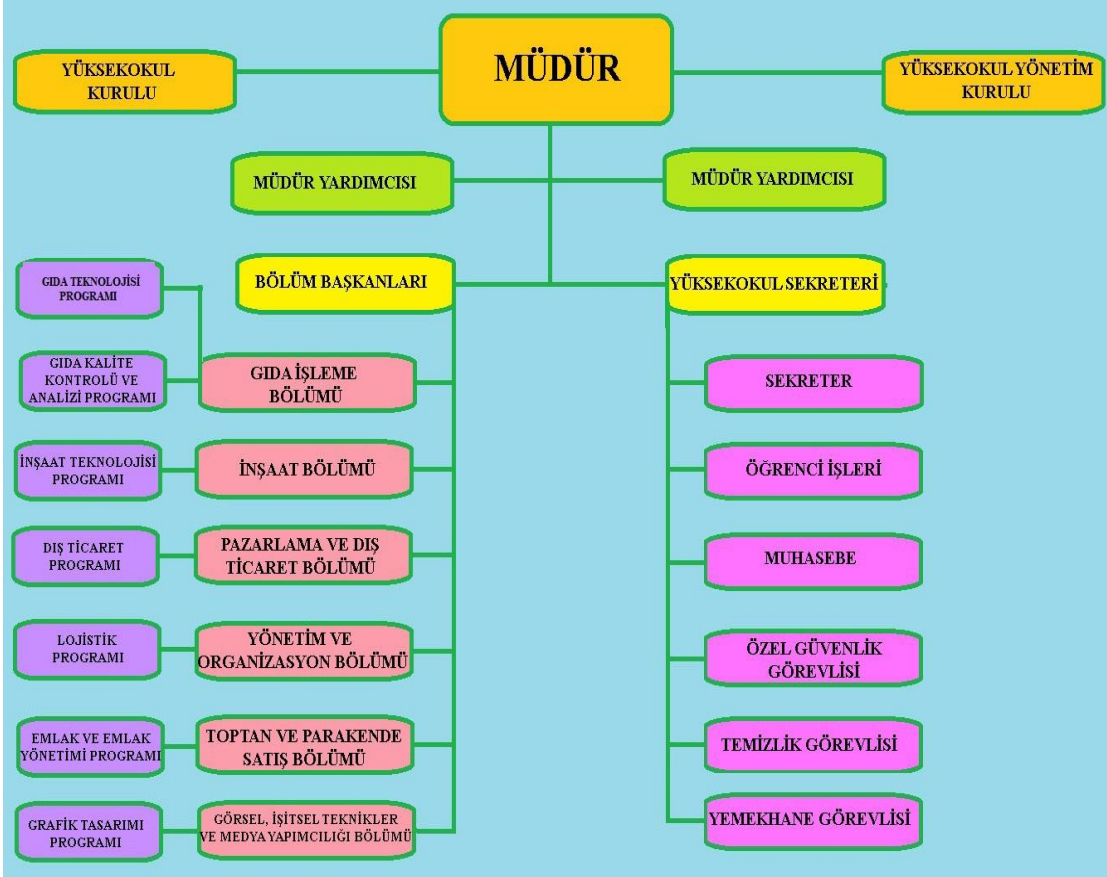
YÜKSEKOKUL KURULU

MÜDÜR

YÜKSEKOKUL YÖNETİM KURULU

MÜDÜR YARDIMCISI

MÜDÜR YARDIMCISI

BÖLÜM BAŞKANLARI

YÜKSEKOKUL SEKRETERİ

GIDA TEKNOLOJİSİ PROGRAMI

GIDA KALİTE KONTROLÜ VE ANALİZİ PROGRAMI

GIDA İŞLEME BÖLÜMÜ

İNŞAAT TEKNOLOJİSİ PROGRAMI

İNŞAAT BÖLÜMÜ

DIŞ TİCARET PROGRAMI

PAZARLAMA VE DIŞ TİCARET BÖLÜMÜ

LOJİSTİK PROGRAMI

YÖNETİM VE ORGANİZASYON BÖLÜMÜ

EMLAK VE EMLAK YÖNETİMİ PROGRAMI

TOPTAN VE PARAKENDE SATIŞ BÖLÜMÜ

GRAFİK TASARIMI PROGRAMI

GÖRSEL, İŞİTSEL TEKNİKLER VE MEDYA YAPIMCILIĞI BÖLÜMÜ

SEKRETER

ÖĞRENCİ İŞLERİ

MUHASEBE

ÖZEL GÜVENLİK GÖREVLİSİ

TEMİZLİK GÖREVLİSİ

YEMEKHANE GÖREVLİSİ